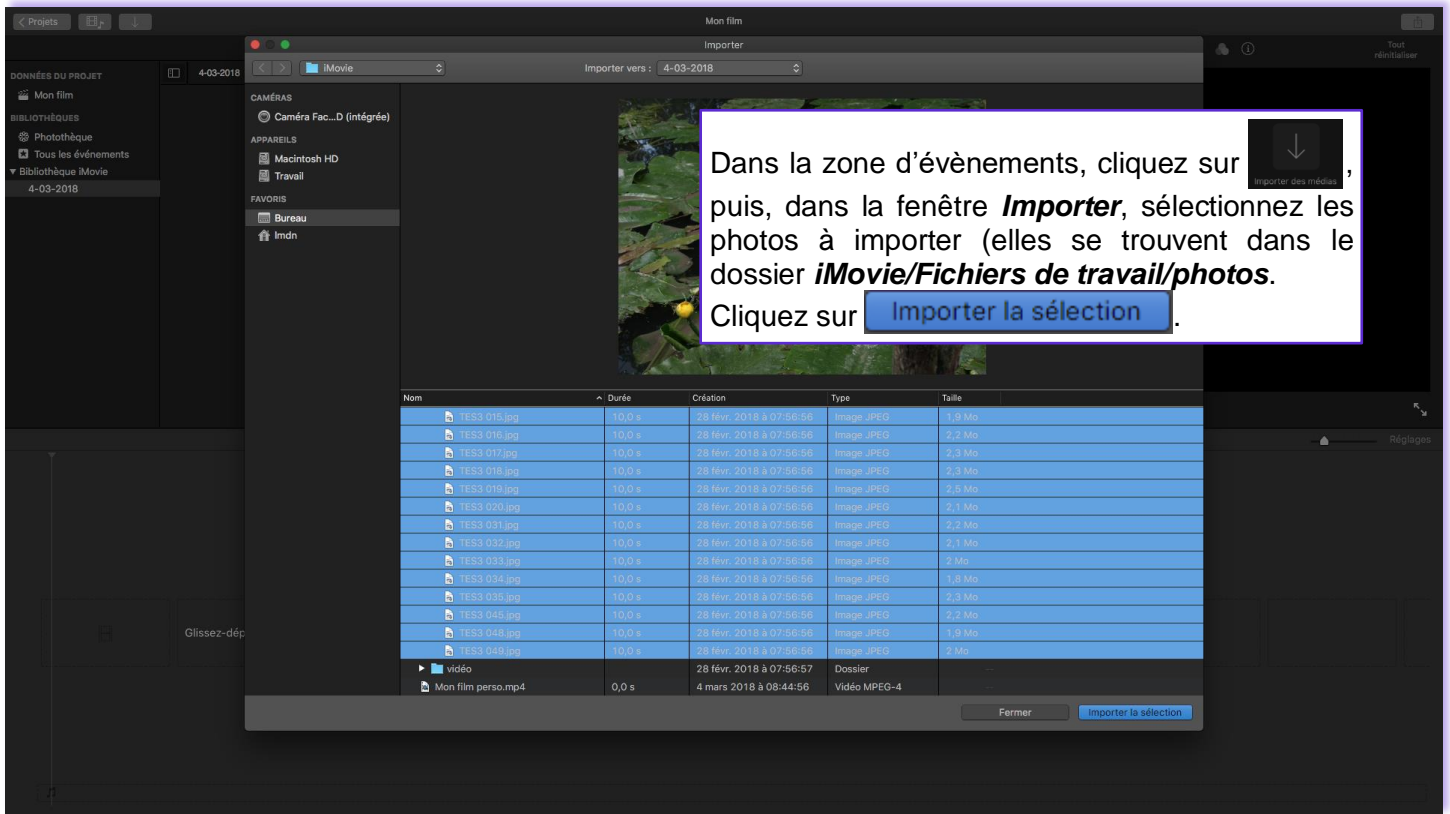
< Projets

Mon film

Importer

iMovie

Importer vers : 4-03-2018

Tout réinitialiser

DONNÉES DU PROJET

4-03-2018

Mon film

BIBLIOTHÈQUES

Photothèque

Tous les événements

Bibliothèque iMovie

4-03-2018

CAMÉRAS

Caméra Fac...D (intégrée)

APPAREILS

Macintosh HD

Travail

FAVORIS

Bureau

lmdn

Dans la zone d'évènements, cliquez sur Importer des médias, puis, dans la fenêtre ***Importer***, sélectionnez les photos à importer (elles se trouvent dans le dossier ***iMovie/Fichiers de travail/photos***.
Cliquez sur Importer la sélection.

| Nom | Durée | Création | Type | Taille |
|---|---|---|---|---|
| TES3 015.jpg | 10,0 s | 28 févr. 2018 à 07:56:56 | Image JPEG | 1,9 Mo |
| TES3 016.jpg | 10,0 s | 28 févr. 2018 à 07:56:56 | Image JPEG | 2,2 Mo |
| TES3 017.jpg | 10,0 s | 28 févr. 2018 à 07:56:56 | Image JPEG | 2,3 Mo |
| TES3 018.jpg | 10,0 s | 28 févr. 2018 à 07:56:56 | Image JPEG | 2,3 Mo |
| TES3 019.jpg | 10,0 s | 28 févr. 2018 à 07:56:56 | Image JPEG | 2,5 Mo |
| TES3 020.jpg | 10,0 s | 28 févr. 2018 à 07:56:56 | Image JPEG | 2,1 Mo |
| TES3 031.jpg | 10,0 s | 28 févr. 2018 à 07:56:56 | Image JPEG | 2,2 Mo |
| TES3 032.jpg | 10,0 s | 28 févr. 2018 à 07:56:56 | Image JPEG | 2,1 Mo |
| TES3 033.jpg | 10,0 s | 28 févr. 2018 à 07:56:56 | Image JPEG | 2 Mo |
| TES3 034.jpg | 10,0 s | 28 févr. 2018 à 07:56:56 | Image JPEG | 1,8 Mo |
| TES3 035.jpg | 10,0 s | 28 févr. 2018 à 07:56:56 | Image JPEG | 2,3 Mo |
| TES3 045.jpg | 10,0 s | 28 févr. 2018 à 07:56:56 | Image JPEG | 2,2 Mo |
| TES3 048.jpg | 10,0 s | 28 févr. 2018 à 07:56:56 | Image JPEG | 1,9 Mo |
| TES3 049.jpg | 10,0 s | 28 févr. 2018 à 07:56:56 | Image JPEG | 2 Mo |
| vidéo | | 28 févr. 2018 à 07:56:57 | Dossier | -- |
| Mon film perso.mp4 | 0,0 s | 4 mars 2018 à 08:44:56 | Vidéo MPEG-4 | -- |

Réglages

Glissez-dép

Fermer

Importer la sélection